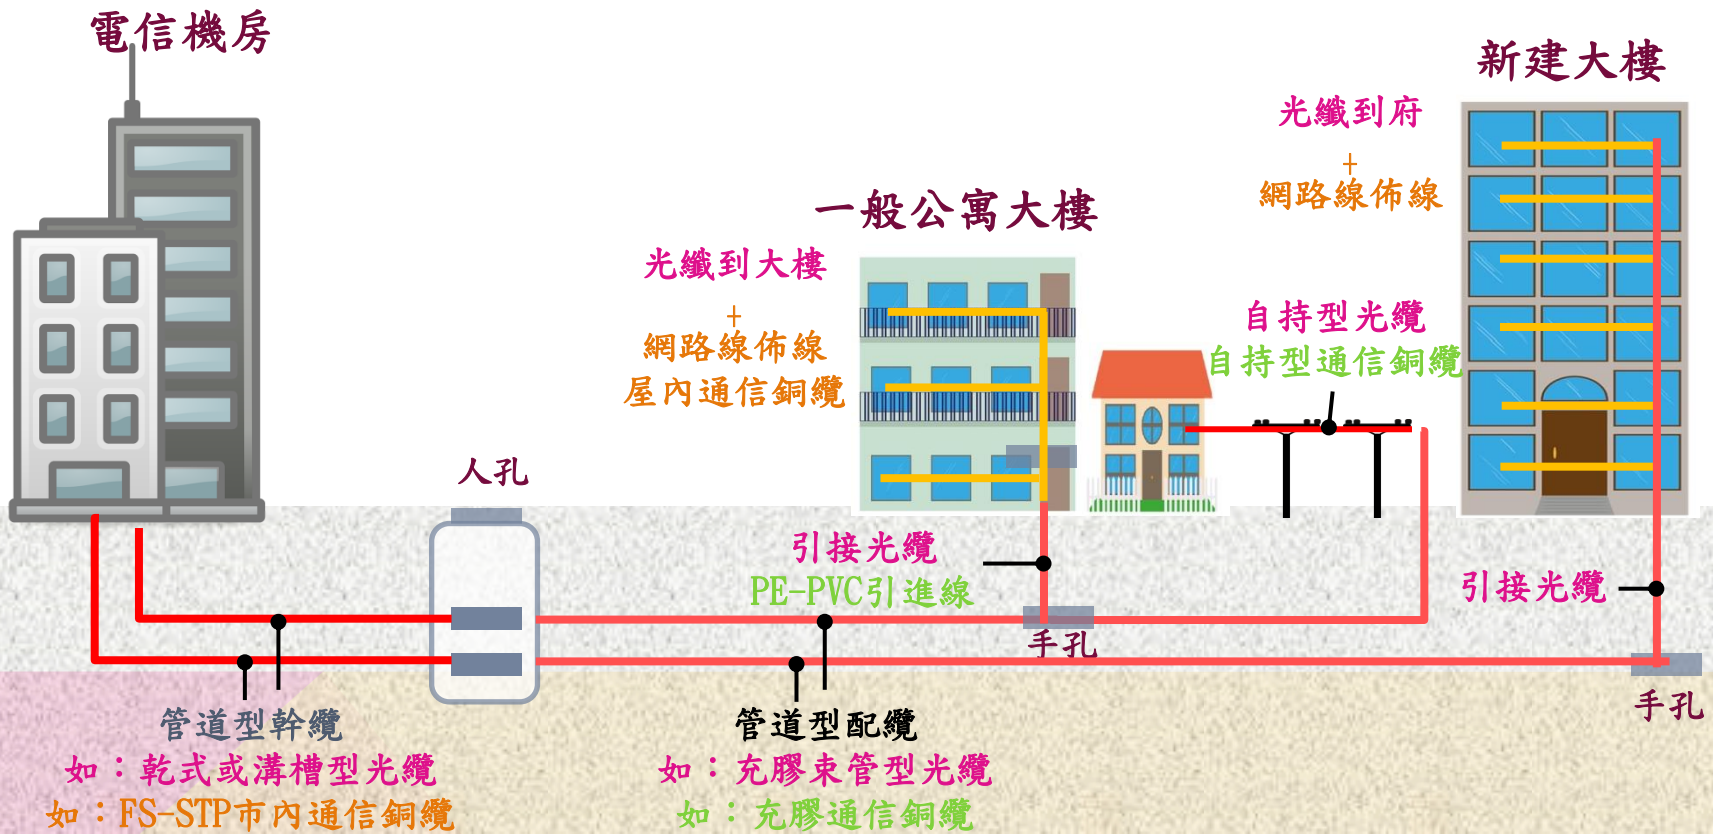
電信機房

新建大樓

光纖到府
+
網路線佈線

一般公寓大樓

光纖到大樓
+
網路線佈線
屋內通信銅纜

自持型光纜
自持型通信銅纜

人孔

引接光纜
PE-PVC引進線

引接光纜

手孔

手孔

管道型幹纜
如：乾式或溝槽型光纜
如：FS-STP市內通信銅纜

管道型配纜
如：充膠束管型光纜
如：充膠通信銅纜